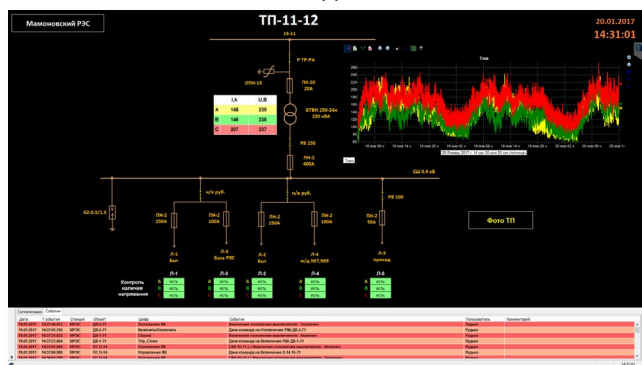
Мамоновский РЭС

ТП-11-12

20.01.2017
14:31:01

10-11

Р ТР-РА

ОПН-10

ПК-20
20А

|  | I,A | U,B |
|---|---|---|
| A | 148 | 239 |
| B | 146 | 238 |
| C | 207 | 237 |

ОТВН 250-24н
250 кВА

РБ 250

ПК-2
400А

СШ 0.4 кВ

н/з руб.

н/з руб.

Ш2-0.5/1.5

ПК-2
250А

ПК-2
100А

ПК-2
250А

ПК-2
100А

ПК-2
50А

РБ 100

Л-1
Быт

Л-3
База РЭС

Л-2
Быт

Л-4
м/д №67,№69

Л-5
прочие

Фото ТП

Контроль наличия напряжения

Л-1

Л-3

Л-2

Л-4

Л-5

Ток

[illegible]

Сигнализация События

| Дата | Событие | Станция | Объект | Шифр | Событие | Пользователь | Комментарий |
|---|---|---|---|---|---|---|---|
| 19.01.2017 | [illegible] | МРЭС | ДБ-3 Л1 | Выключение ВВ | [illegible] | Рудько | |
| 19.01.2017 | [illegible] | МРЭС | ДБ-3 Л1 | Включить/Отключить | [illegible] | Рудько | |
| 19.01.2017 | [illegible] | МРЭС | ДБ-3 Л1 | Closed | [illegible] | Рудько | |
| 19.01.2017 | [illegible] | МРЭС | ДБ-3 Л1 | Trip_Close | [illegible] | Рудько | |
| 19.01.2017 | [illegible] | МРЭС | ПС О-14 | Отключение ВВ | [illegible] | Рудько | |
| 19.01.2017 | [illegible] | МРЭС | ПС О-14 | Управление ВВ | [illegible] | Рудько | |
| 19.01.2017 | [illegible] | МРЭС | ПС О-14 | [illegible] | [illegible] | Рудько | |